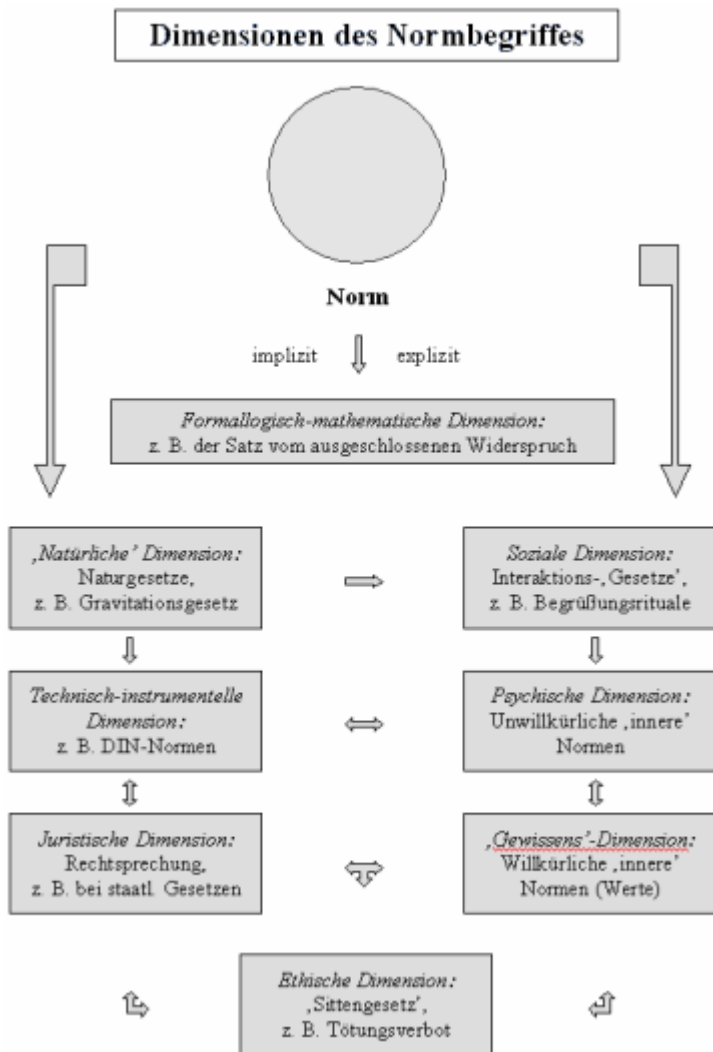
Dimensionen des Normbegriffes

Norm

implizit explizit

Formallogisch-mathematische Dimension:
z. B. der Satz vom ausgeschlossenen Widerspruch

‚Natürliche' Dimension:
Naturgesetze,
z. B. Gravitationsgesetz

Soziale Dimension:
Interaktions-‚Gesetze',
z. B. Begrüßungsrituale

Technisch-instrumentelle Dimension:
z. B. DIN-Normen

Psychische Dimension:
Unwillkürliche ‚innere' Normen

Juristische Dimension:
Rechtsprechung,
z. B. bei staatl. Gesetzen

‚Gewissens'-Dimension:
Willkürliche ‚innere' Normen (Werte)

Ethische Dimension:
‚Sittengesetz',
z. B. Tötungsverbot